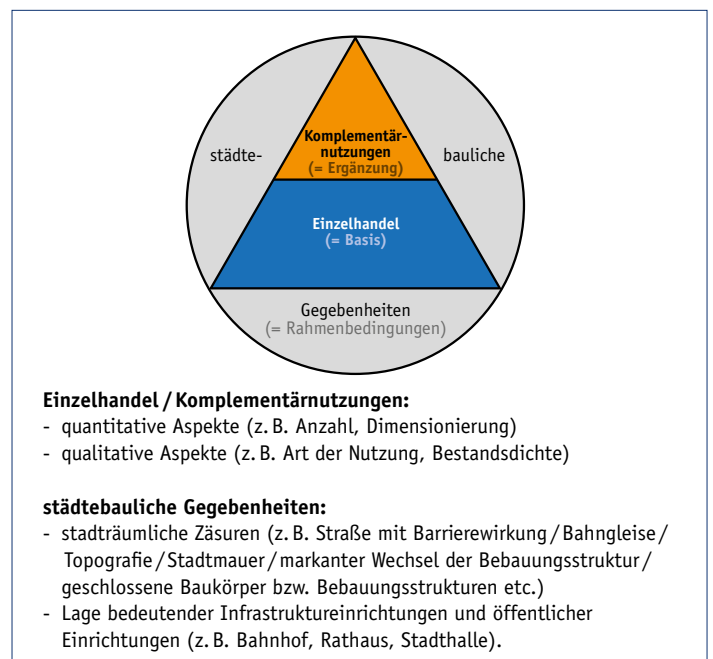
Komplementärnutzungen
(= Ergänzung)

städte-

bauliche

Einzelhandel
(= Basis)

Gegebenheiten
(= Rahmenbedingungen)

**Einzelhandel / Komplementärnutzungen:**
- quantitative Aspekte (z. B. Anzahl, Dimensionierung)
- qualitative Aspekte (z. B. Art der Nutzung, Bestandsdichte)

**städtebauliche Gegebenheiten:**
- stadträumliche Zäsuren (z. B. Straße mit Barrierewirkung / Bahngleise / Topografie / Stadtmauer / markanter Wechsel der Bebauungsstruktur / geschlossene Baukörper bzw. Bebauungsstrukturen etc.)
- Lage bedeutender Infrastruktureinrichtungen und öffentlicher Einrichtungen (z. B. Bahnhof, Rathaus, Stadthalle).